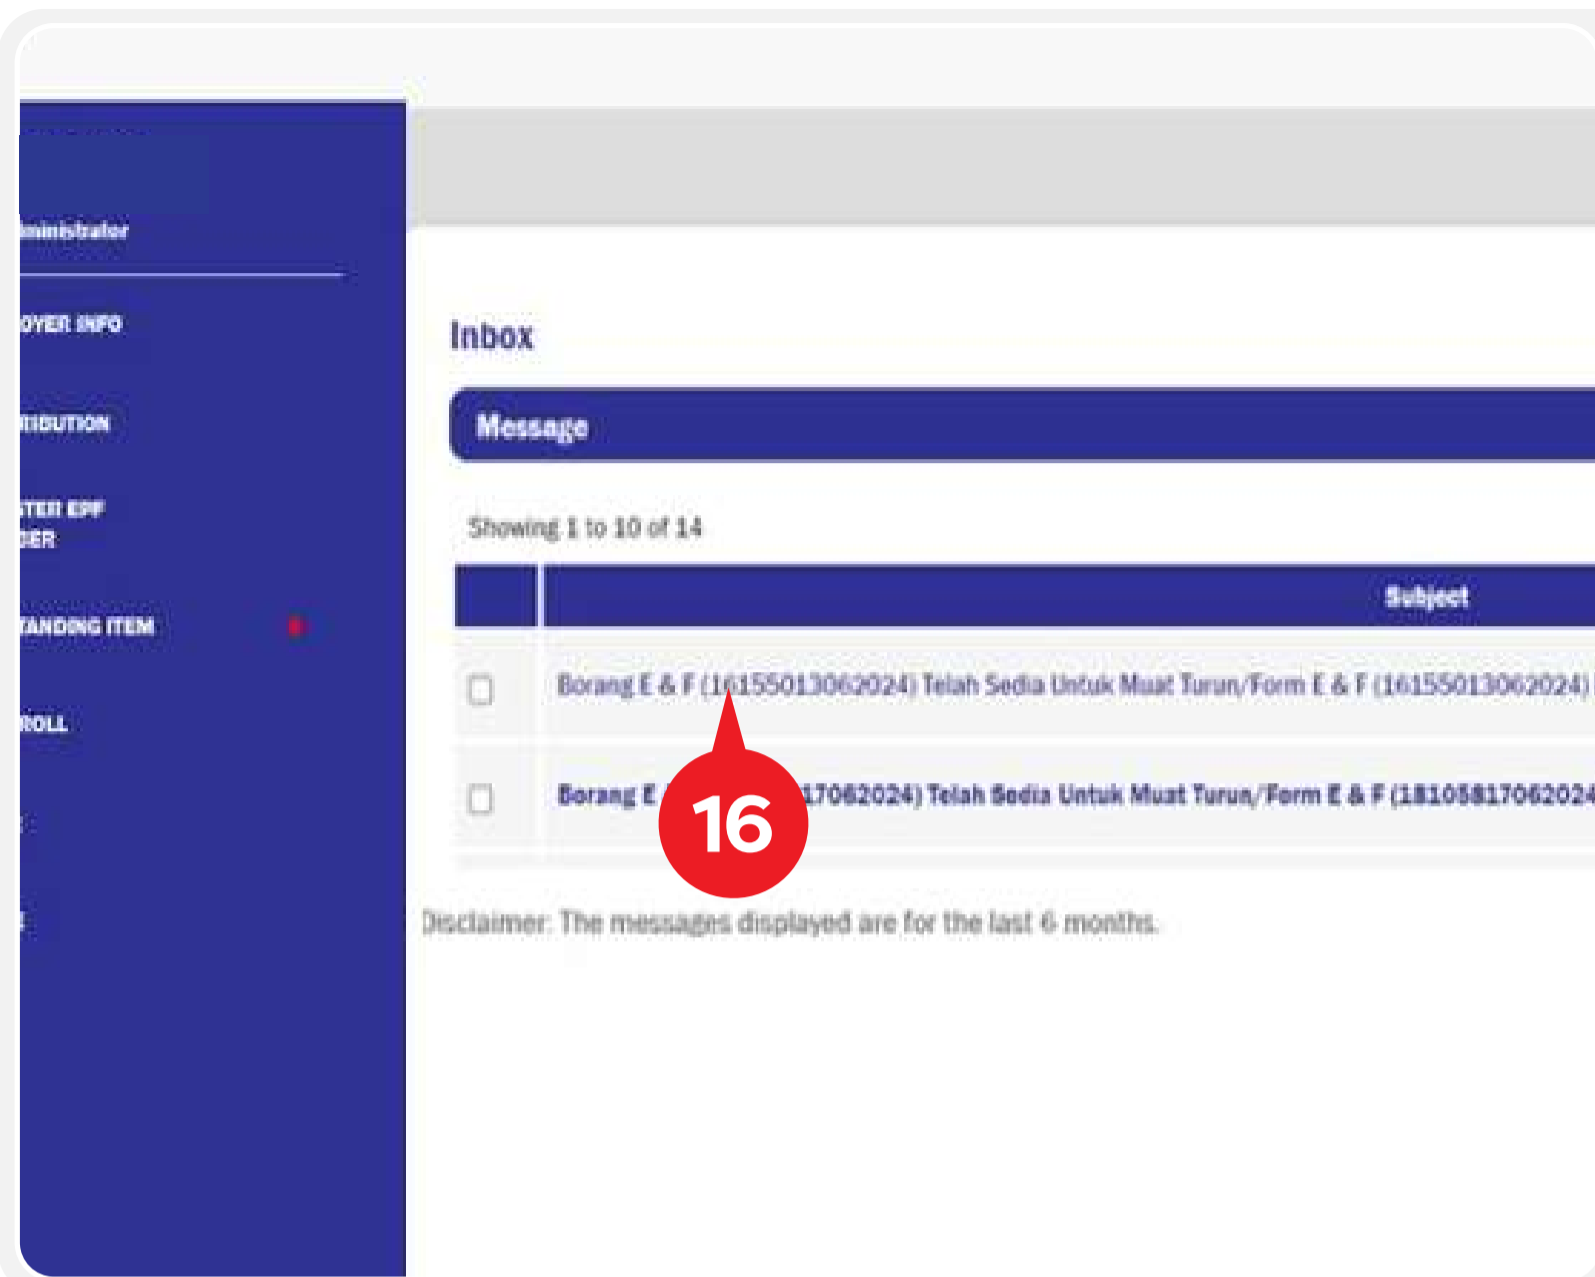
ministrator

OYER INFO

IBUTION

TER EPF
ER

TANDING ITEM

ROLL

Inbox

Message

Showing 1 to 10 of 14

| | Subject |
|---|---|
| | Borang E & F (16155013062024) Telah Sedia Untuk Muat Turun/Form E & F (16155013062024) |
| | Borang E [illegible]17062024) Telah Sedia Untuk Muat Turun/Form E & F (18105817062024 |

16

Disclaimer: The messages displayed are for the last 6 months.